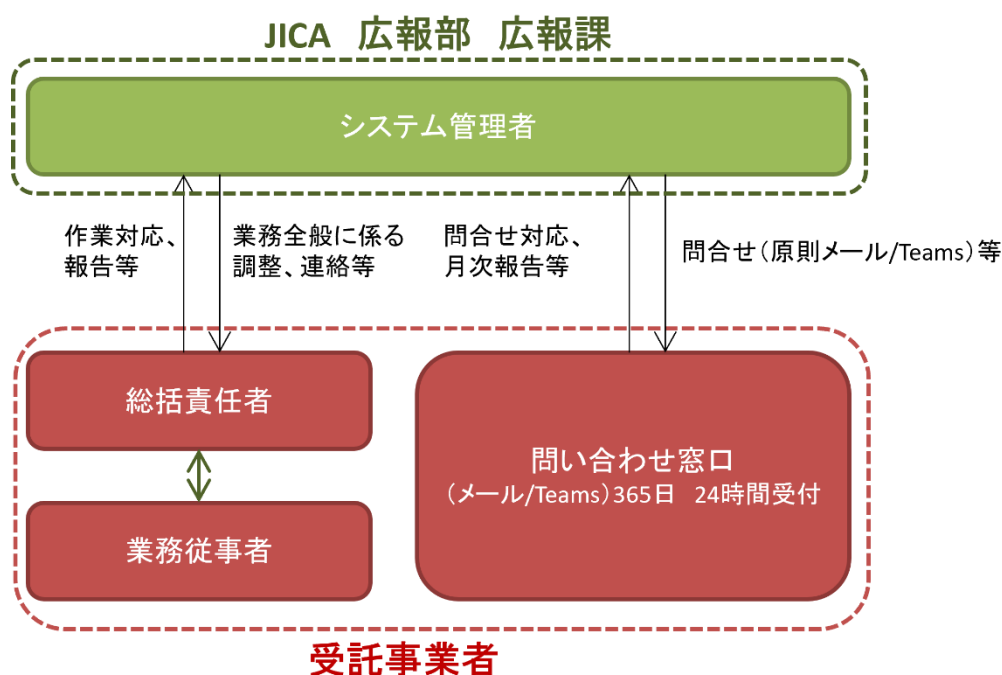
JICA 広報部 広報課

システム管理者

作業対応、報告等

業務全般に係る調整、連絡等

問合せ対応、月次報告等

問合せ（原則メール/Teams）等

総括責任者

業務従事者

問い合わせ窓口
（メール/Teams）365日 24時間受付

受託事業者